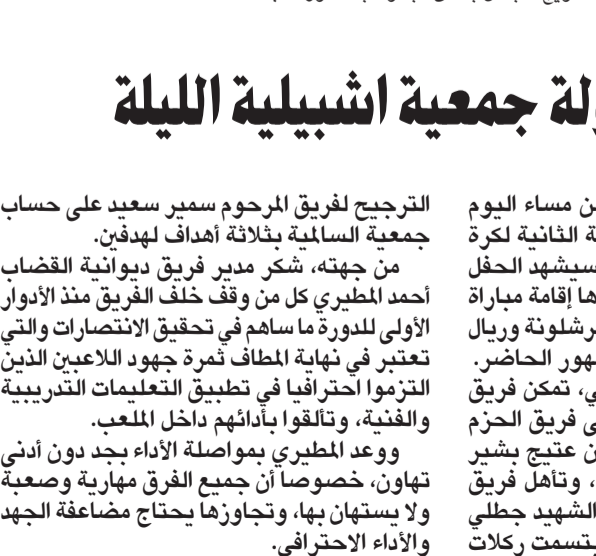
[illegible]

ولة جمعية اشبيلية الليلة

ن مساء اليوم
ة الثانية لكرة
سيشهد الحفل
ها إقامة مباراة
رشلونة وريال
مهور الحاضر.
ي، تمكن فريق
ى فريق الحزم
ن عتيج بشير
، وتأهل فريق
الشهيد جطلي
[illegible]تسمت ركلات

الترجيح لفريق المرحوم سمير سعيد على حساب جمعية السالمية بثلاثة أهداف لهدفين.

من جهته، شكر مدير فريق ديوانية القضاب أحمد المطيري كل من وقف خلف الفريق منذ الأدوار الأولى للدورة ما ساهم في تحقيق الانتصارات والتي تعتبر في نهاية المطاف ثمرة جهود اللاعبين الذين التزموا احترافيا في تطبيق التعليمات التدريبية والفنية، وتألقوا بأدائهم داخل الملعب.

ووعد المطيري بمواصلة الأداء بجد دون أدنى تهاون، خصوصا أن جميع الفرق مهارية وصعبة ولا يستهان بها، وتجاوزها يحتاج مضاعفة الجهد والأداء الاحترافي.